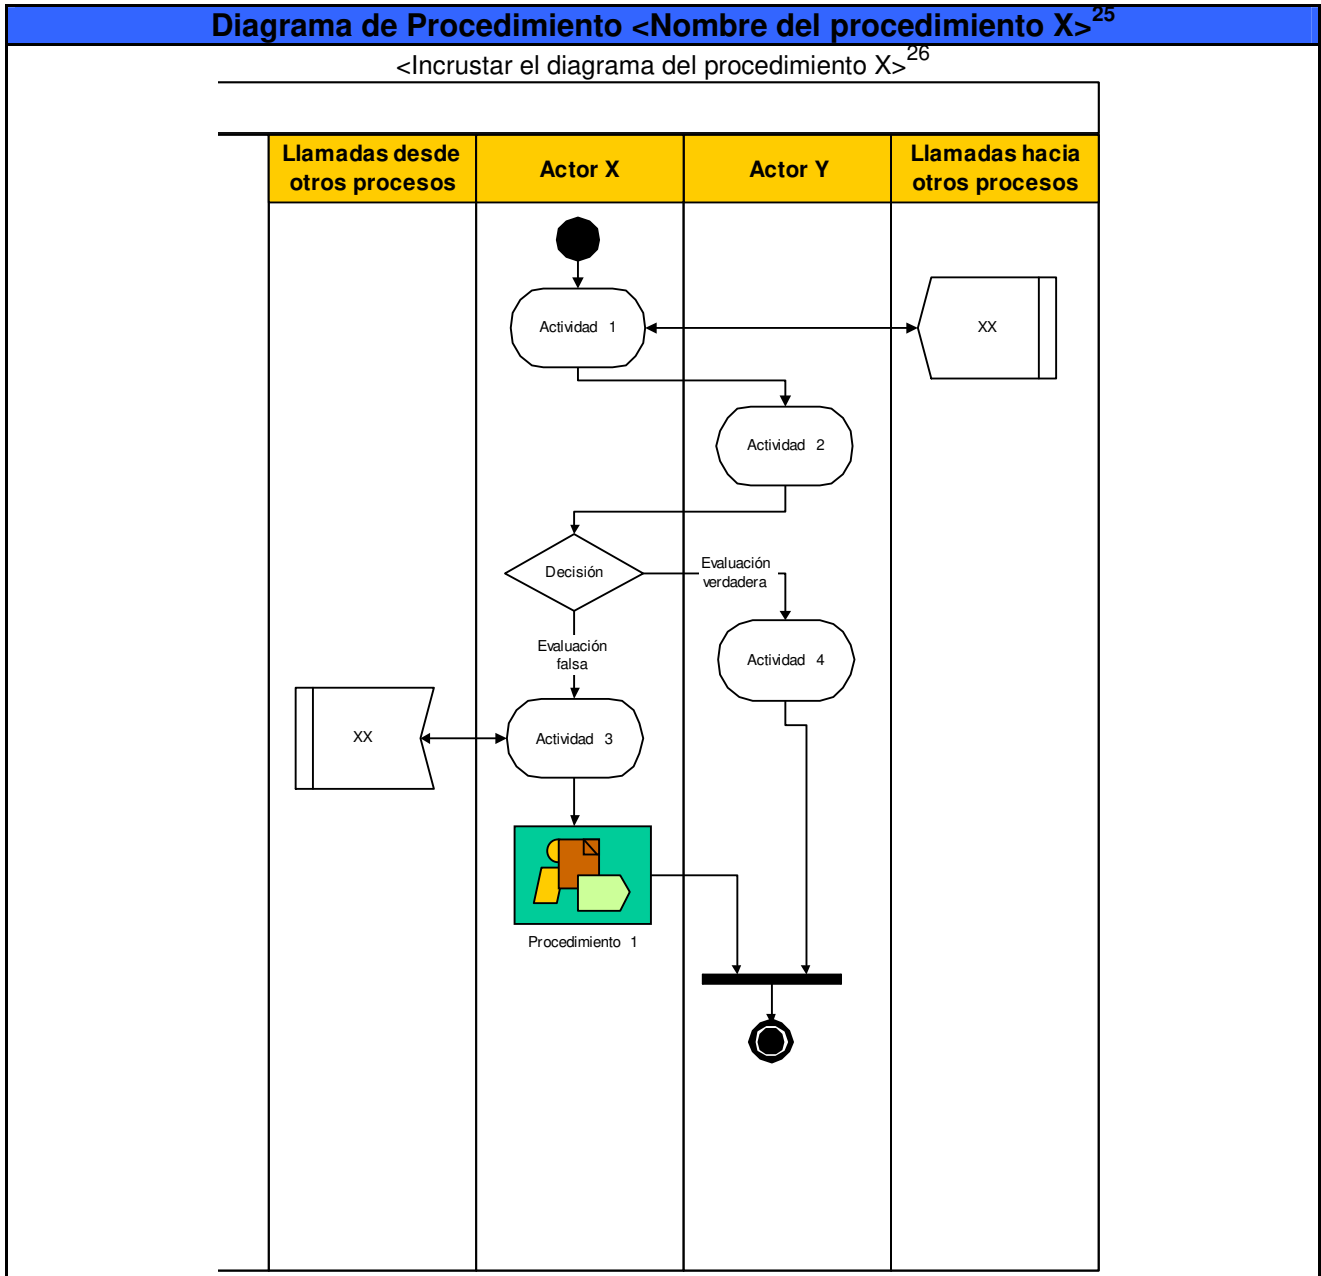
Diagrama de Procedimiento <Nombre del procedimiento X>$^{25}$

<Incrustar el diagrama del procedimiento X>$^{26}$

| Llamadas desde otros procesos | Actor X | Actor Y | Llamadas hacia otros procesos |
|---|---|---|---|

Actividad 1

XX

Actividad 2

Decisión

Evaluación verdadera

Evaluación falsa

Actividad 4

XX

Actividad 3

Procedimiento 1